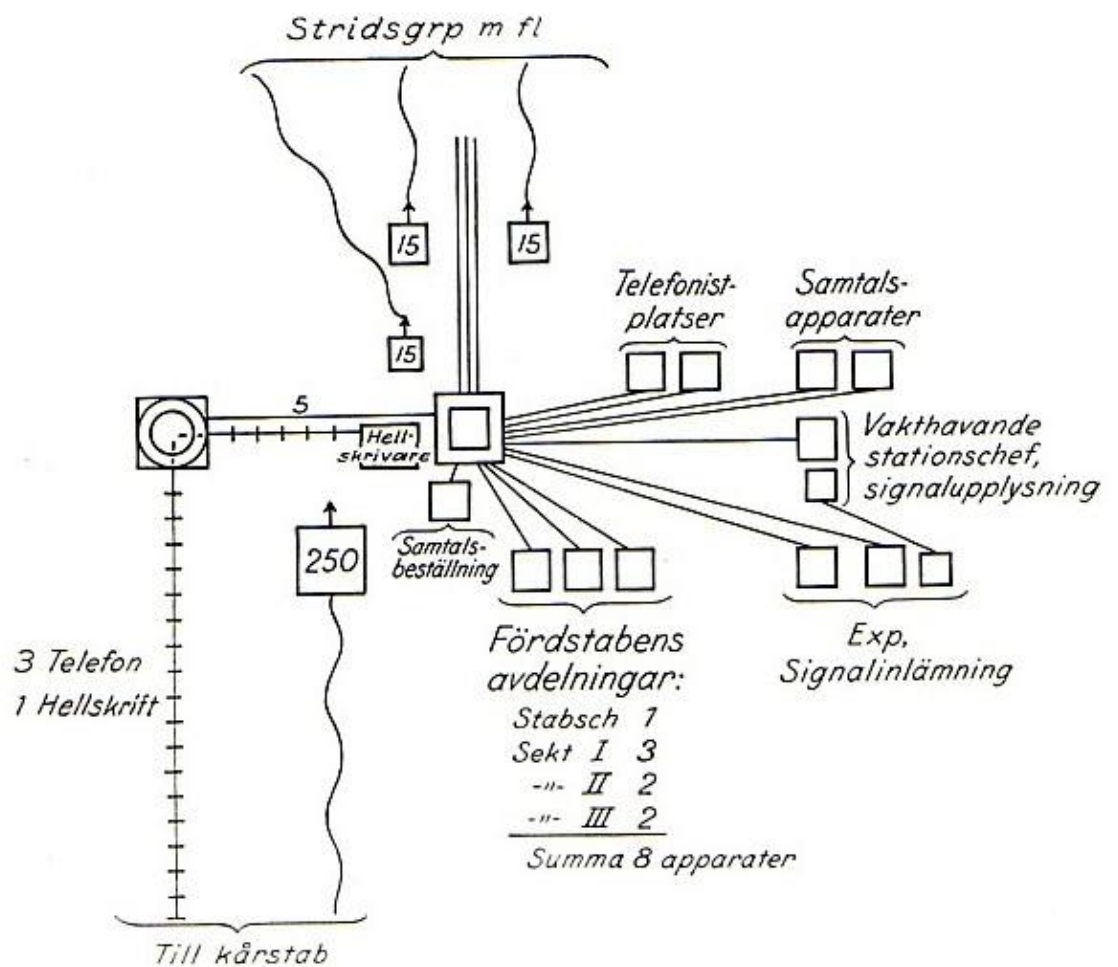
Stridsgrp m fl

15

15

15

Telefonistplatser

Samtalsapparater

5

Hellskrivare

Vakthavande stationschef, signalupplysning

Samtalsbeställning

250

Fördstabens avdelningar:
Stabsch 1
Sekt I 3
-"- II 2
-"- III 2
Summa 8 apparater

Exp, Signalinlämning

3 Telefon
1 Hellskrift

Till kårstab